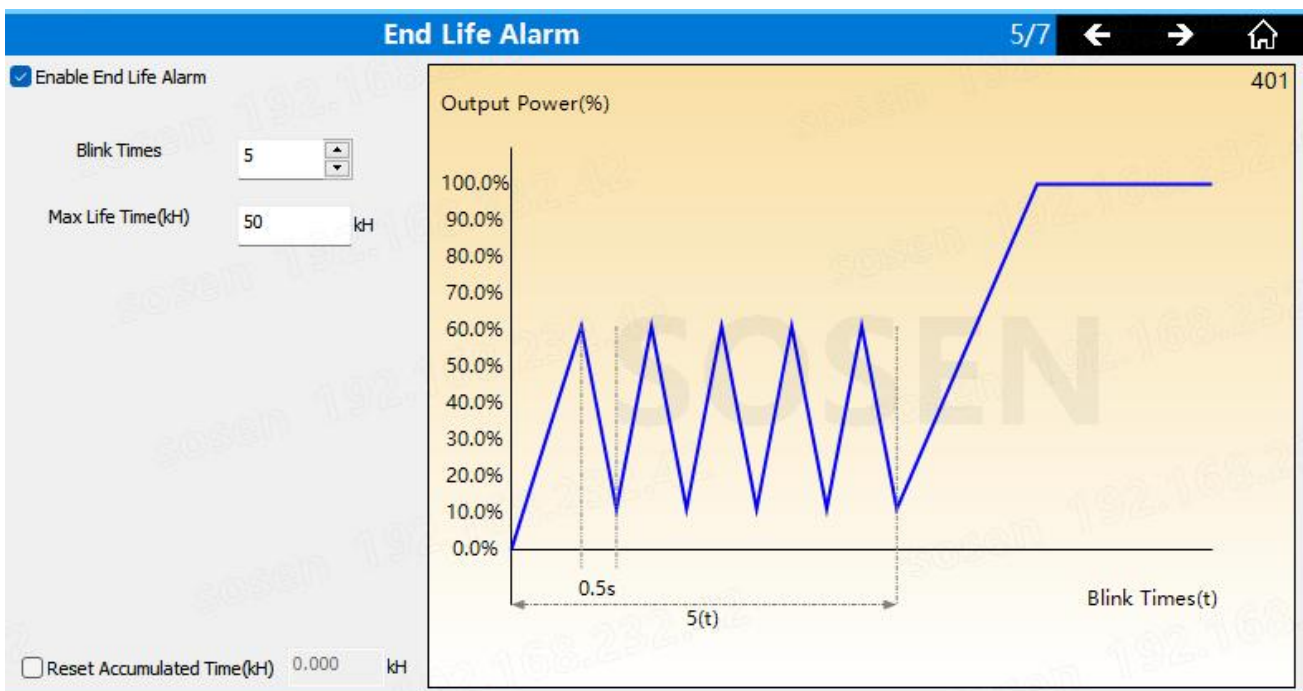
End Life Alarm 5/7

Enable End Life Alarm

Blink Times 5

Max Life Time(kH) 50 kH

Reset Accumulated Time(kH) 0.000 kH

401

Output Power(%)

100.0%
90.0%
80.0%
70.0%
60.0%
50.0%
40.0%
30.0%
20.0%
10.0%
0.0%

0.5s

5(t)

Blink Times(t)

SOSEN